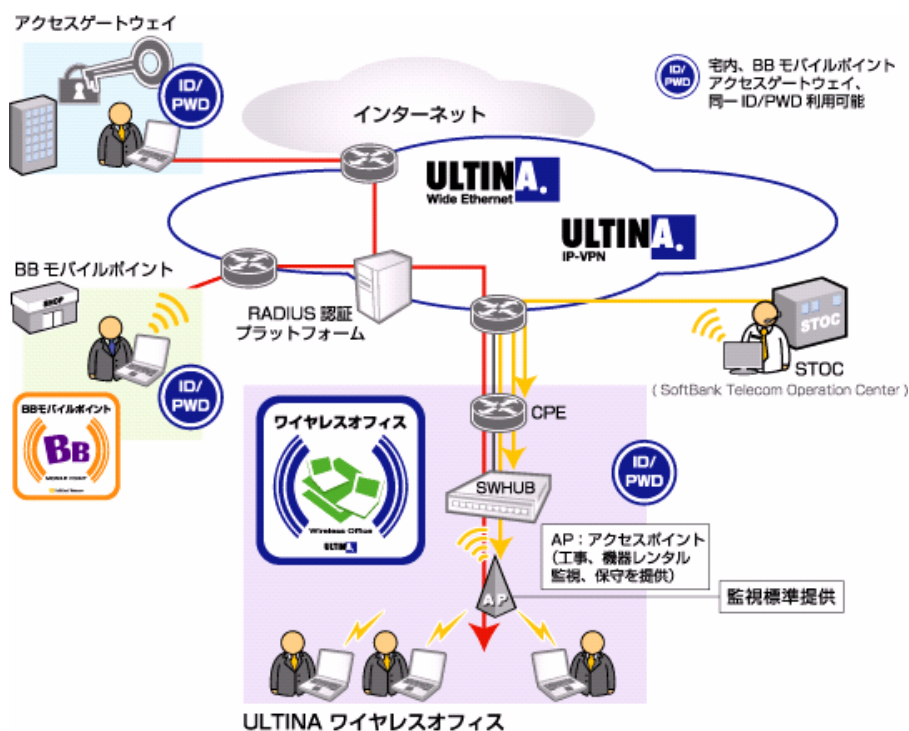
アクセスゲートウェイ

ID/PWD

ID/PWD 宅内、BB モバイルポイント
アクセスゲートウェイ、
同一 ID/PWD 利用可能

インターネット

ULTINA.
Wide Ethernet

ULTINA.
IP-VPN

BB モバイルポイント

SHOP

RADIUS 認証
プラットフォーム

STOC

STOC
( SoftBank Telecom Operation Center )

ID/PWD

BBモバイルポイント

BB

ワイヤレスオフィス

Wireless Office
ULTINA.

CPE

ID/PWD

SWHUB

AP：アクセスポイント
（工事、機器レンタル
監視、保守を提供）

AP

監視標準提供

ULTINA ワイヤレスオフィス